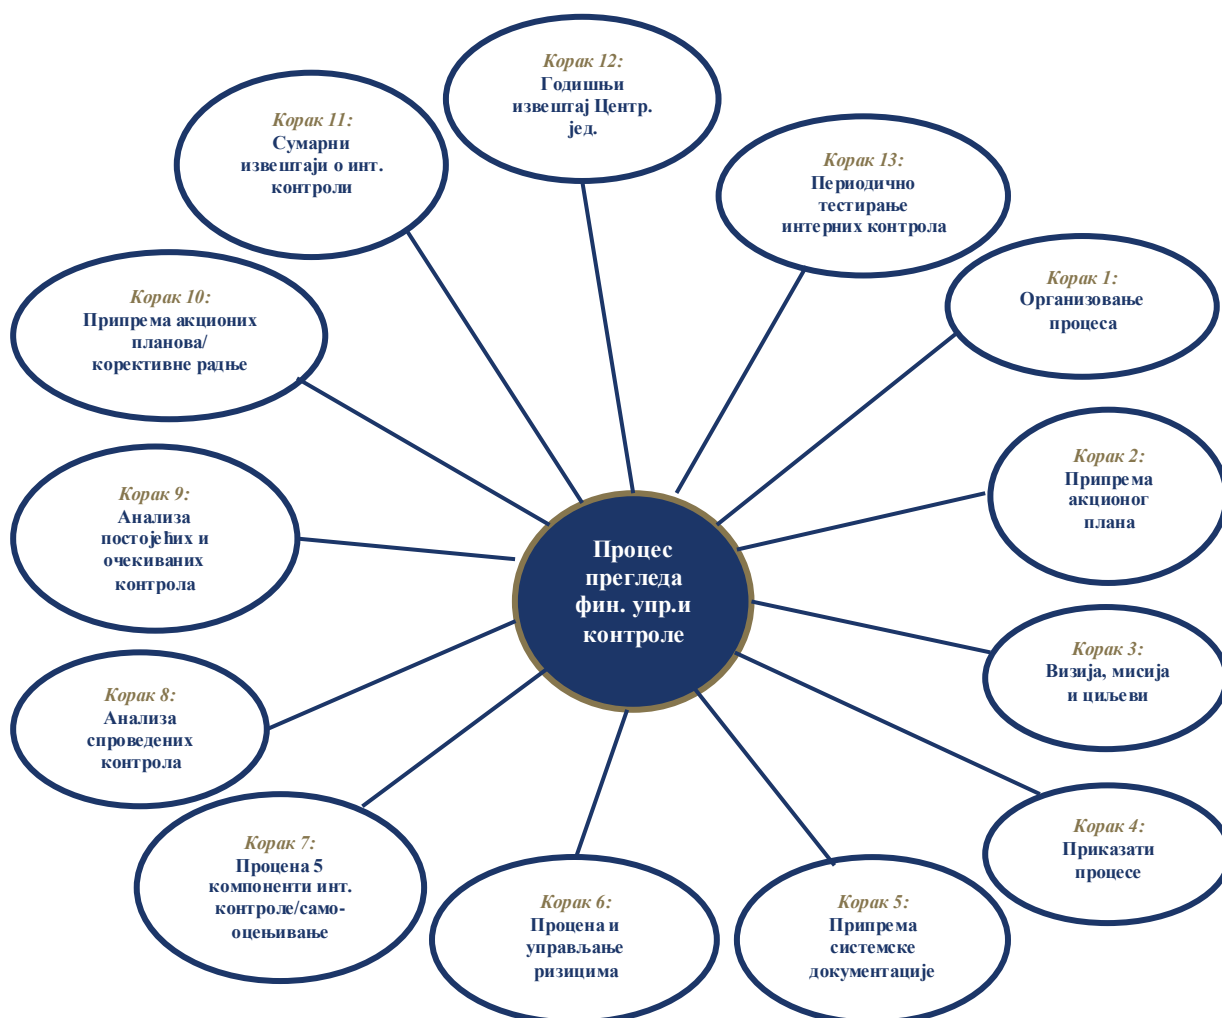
Процес прегледа фин. упр.и контроле

Корак 1:
Организовање процеса

Корак 2:
Припрема акционог плана

Корак 3:
Визија, мисија и циљеви

Корак 4:
Приказати процесе

Корак 5:
Припрема системске документације

Корак 6:
Процена и управљање ризицима

Корак 7:
Процена 5 компоненти инт. контроле/самооцењивање

Корак 8:
Анализа спроведених контрола

Корак 9:
Анализа постојеħих и очекиваних контрола

Корак 10:
Припрема акционих планова/ корективне радње

Корак 11:
Сумарни извећтаји о инт. контроли

Корак 12:
Годишњи извештај Центр. јед.

Корак 13:
Периодично тестирање интерних контрола